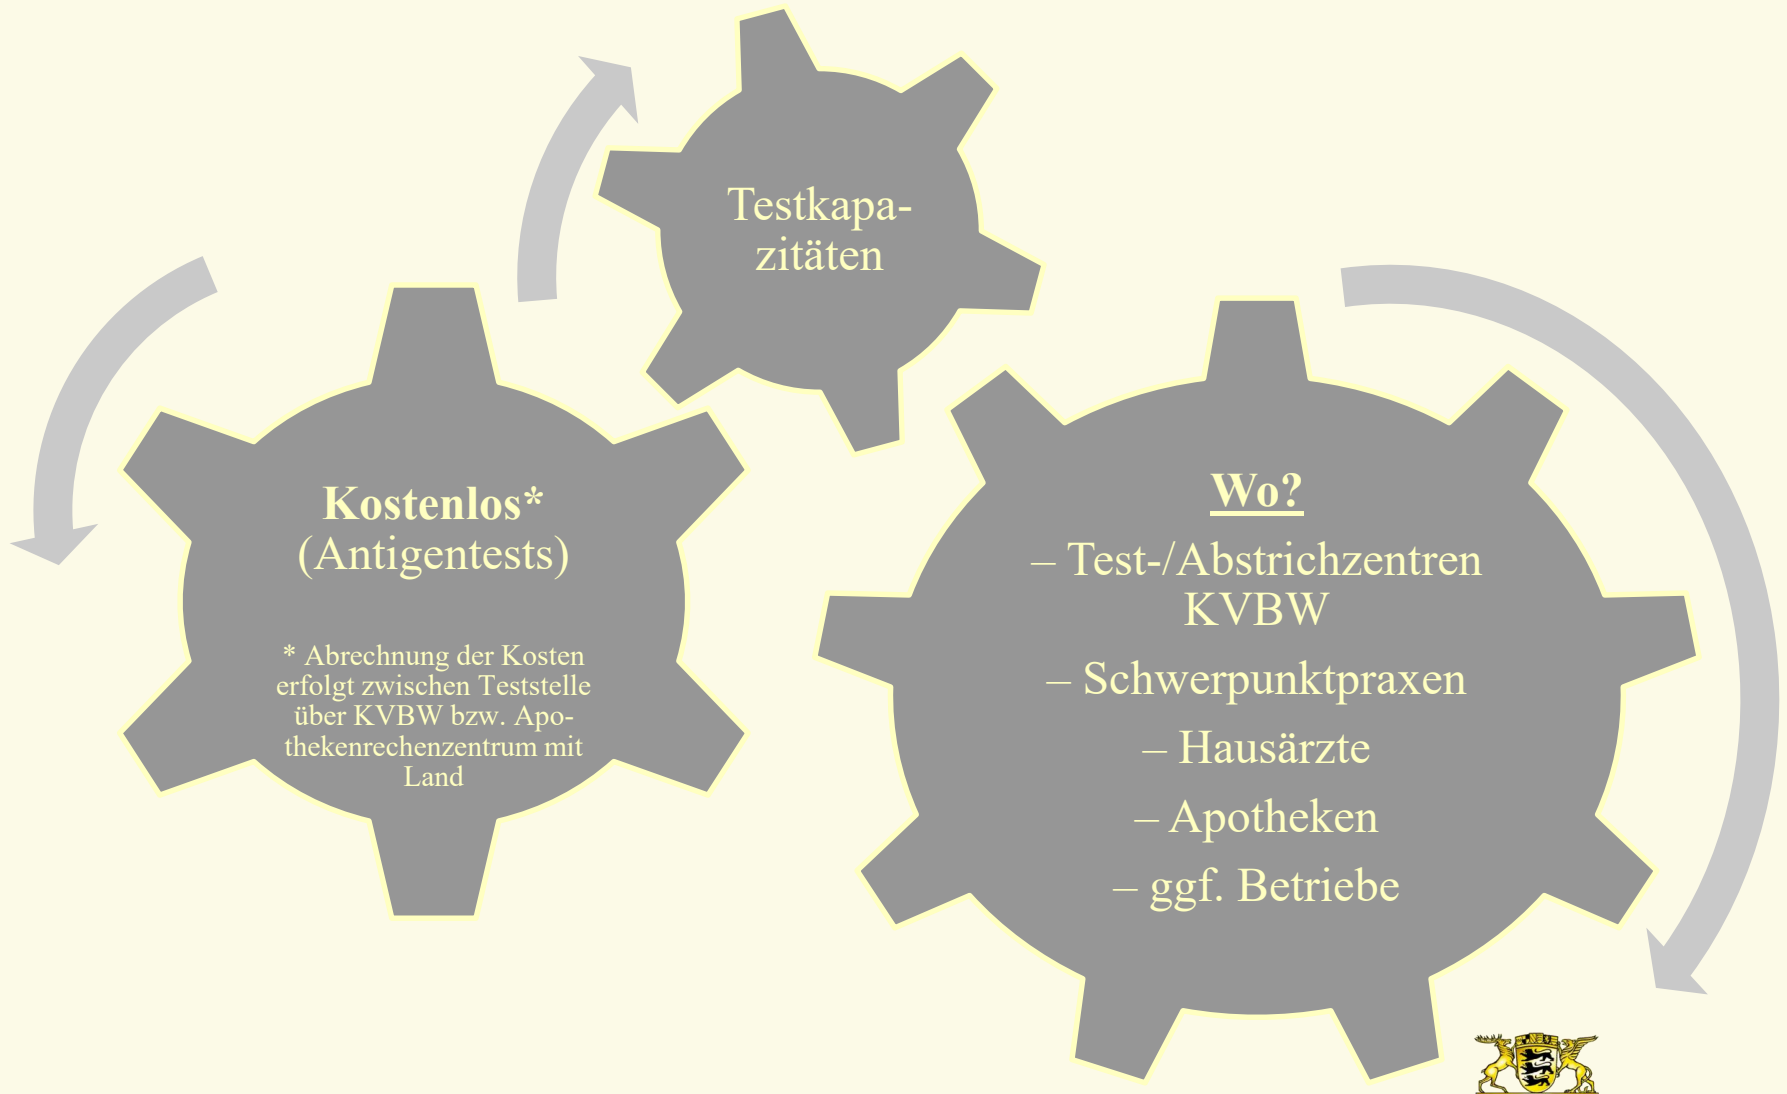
Testkapazitäten

Kostenlos*
(Antigentests)

* Abrechnung der Kosten erfolgt zwischen Teststelle über KVBW bzw. Apothekenrechenzentrum mit Land

Wo?
– Test-/Abstrichzentren KVBW
– Schwerpunktpraxen
– Hausärzte
– Apotheken
– ggf. Betriebe